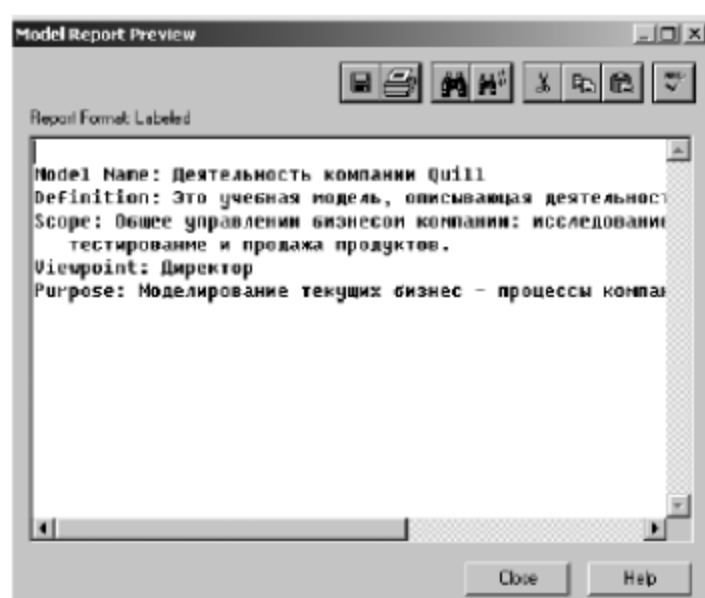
Model Report Preview

Report Format: Labeled

Model Name: Деятельность компании Quill
Definition: Это учебная модель, описывающая деятельност
Scope: Общее управлении бизнесом компании: исследовани
тестированме и продажа продуктов.
Viewpoint: Директор
Purpose: Моделирование текущих бизнес - процессы компан

Close
Help